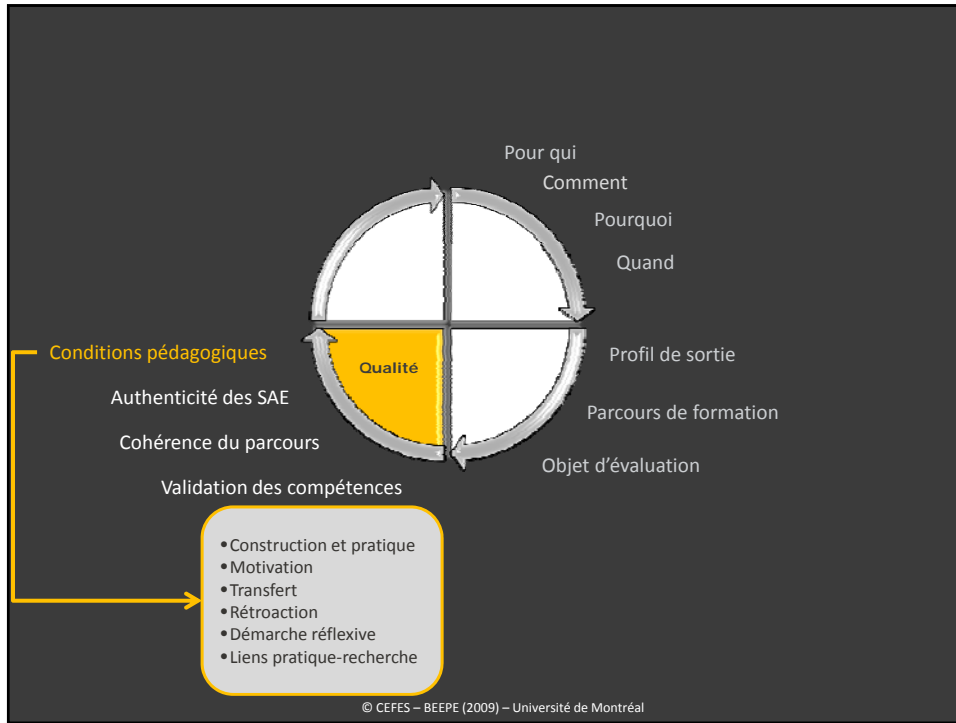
Pour qui
Comment
Pourquoi
Quand

Qualité

Conditions pédagogiques
Authenticité des SAE
Cohérence du parcours
Validation des compétences

Profil de sortie
Parcours de formation
Objet d'évaluation

- Construction et pratique
- Motivation
- Transfert
- Rétroaction
- Démarche réflexive
- Liens pratique-recherche

© CEFES – BEEPE (2009) – Université de Montréal